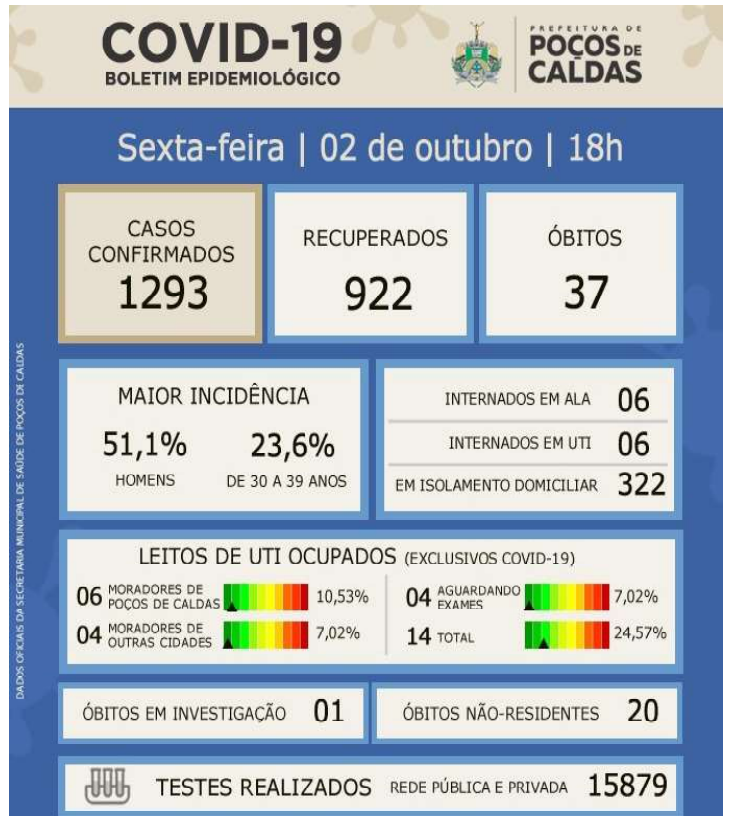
COVID-19
BOLETIM EPIDEMIOLÓGICO

PREFEITURA DE
POÇOS DE CALDAS

Sexta-feira | 02 de outubro | 18h

CASOS CONFIRMADOS
1293

RECUPERADOS
922

ÓBITOS
37

MAIOR INCIDÊNCIA
51,1%
HOMENS
23,6%
DE 30 A 39 ANOS

INTERNADOS EM ALA 06
INTERNADOS EM UTI 06
EM ISOLAMENTO DOMICILIAR 322

LEITOS DE UTI OCUPADOS (EXCLUSIVOS COVID-19)
06 MORADORES DE POÇOS DE CALDAS 10,53%
04 MORADORES DE OUTRAS CIDADES 7,02%
04 AGUARDANDO EXAMES 7,02%
14 TOTAL 24,57%

ÓBITOS EM INVESTIGAÇÃO 01
ÓBITOS NÃO-RESIDENTES 20

TESTES REALIZADOS REDE PÚBLICA E PRIVADA 15879

DADOS OFICIAIS DA SECRETARIA MUNICIPAL DE SAÚDE DE POÇOS DE CALDAS